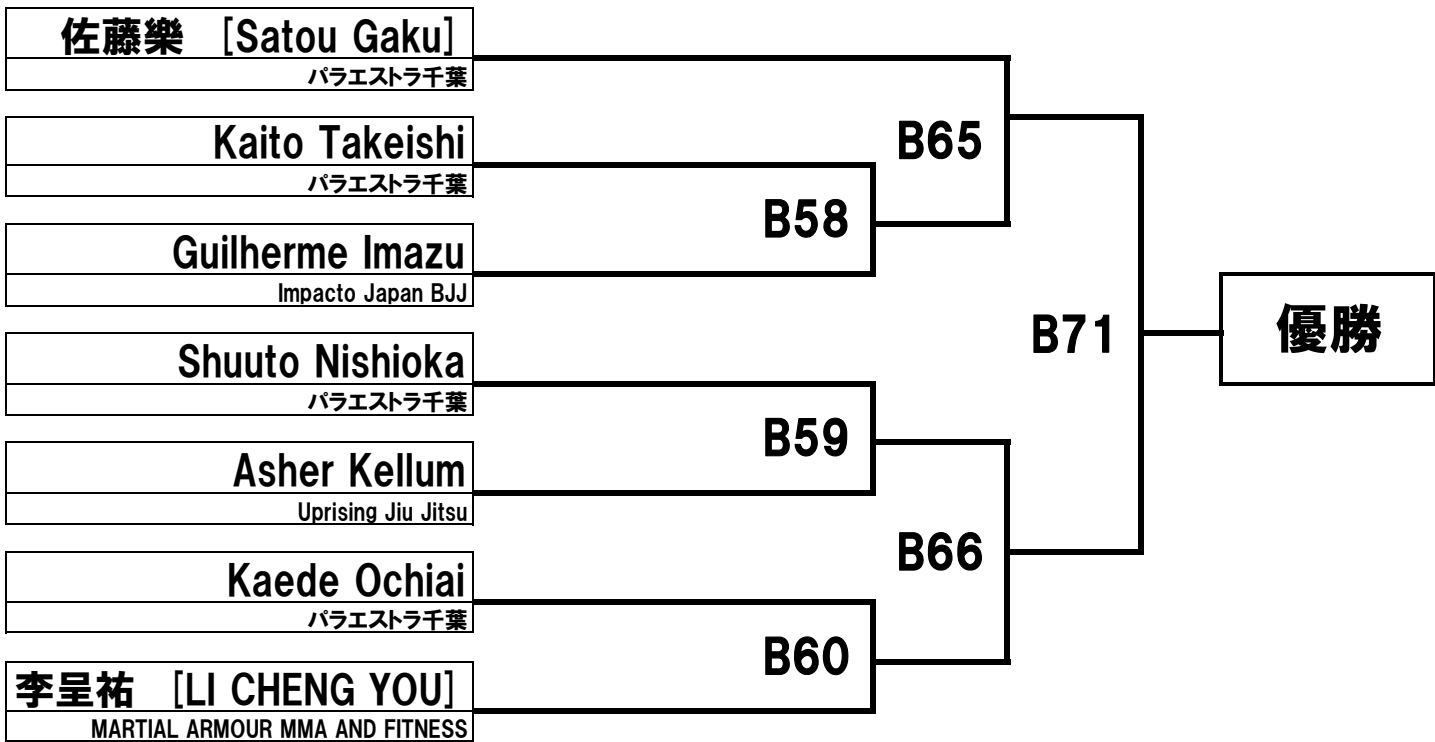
佐藤樂 [Satou Gaku]
パラエストラ千葉

Kaito Takeishi
パラエストラ千葉

Guilherme Imazu
Impacto Japan BJJ

Shuuto Nishioka
パラエストラ千葉

Asher Kellum
Uprising Jiu Jitsu

Kaede Ochiai
パラエストラ千葉

李呈祐 [LI CHENG YOU]
MARTIAL ARMOUR MMA AND FITNESS

B65

B58

B71

優勝

B59

B66

B60